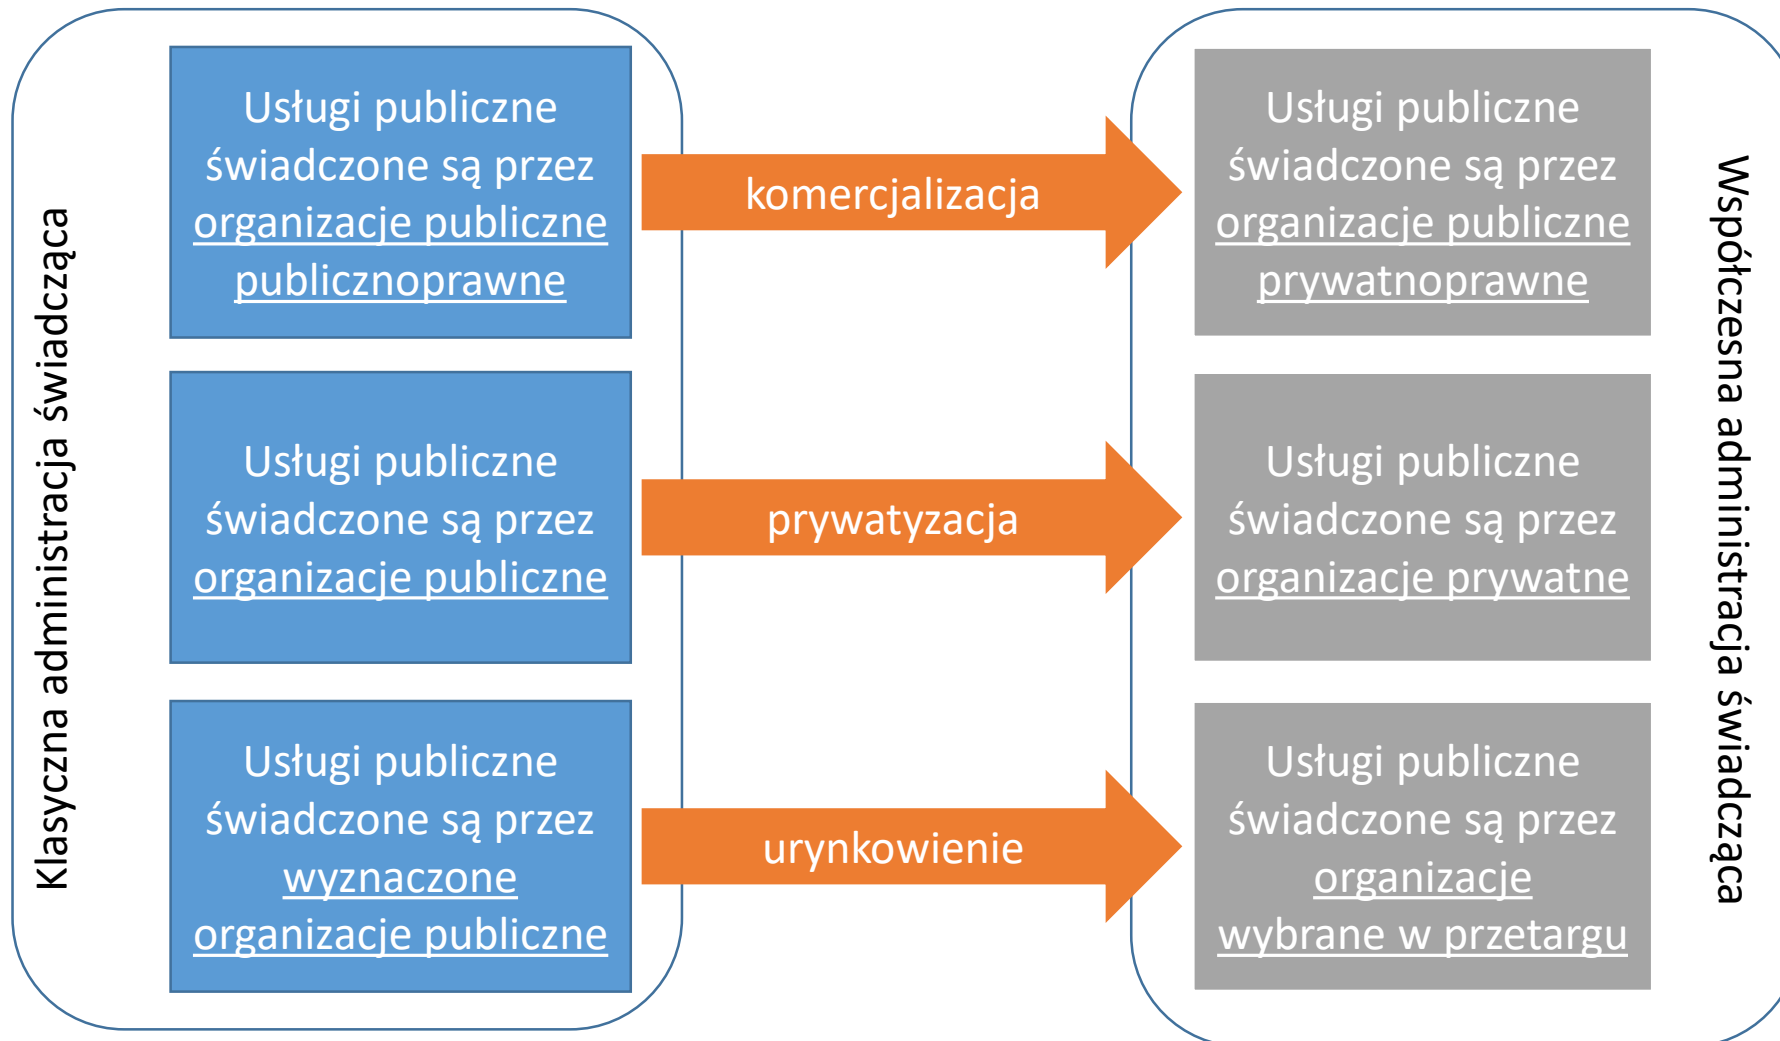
Klasyczna administracja świadcząca

Usługi publiczne świadczone są przez organizacje publiczne publicznoprawne

komercjalizacja

Usługi publiczne świadczone są przez organizacje publiczne prywatnoprawne

Usługi publiczne świadczone są przez organizacje publiczne

prywatyzacja

Usługi publiczne świadczone są przez organizacje prywatne

Usługi publiczne świadczone są przez wyznaczone organizacje publiczne

urynkowienie

Usługi publiczne świadczone są przez organizacje wybrane w przetargu

Współczesna administracja świadcząca